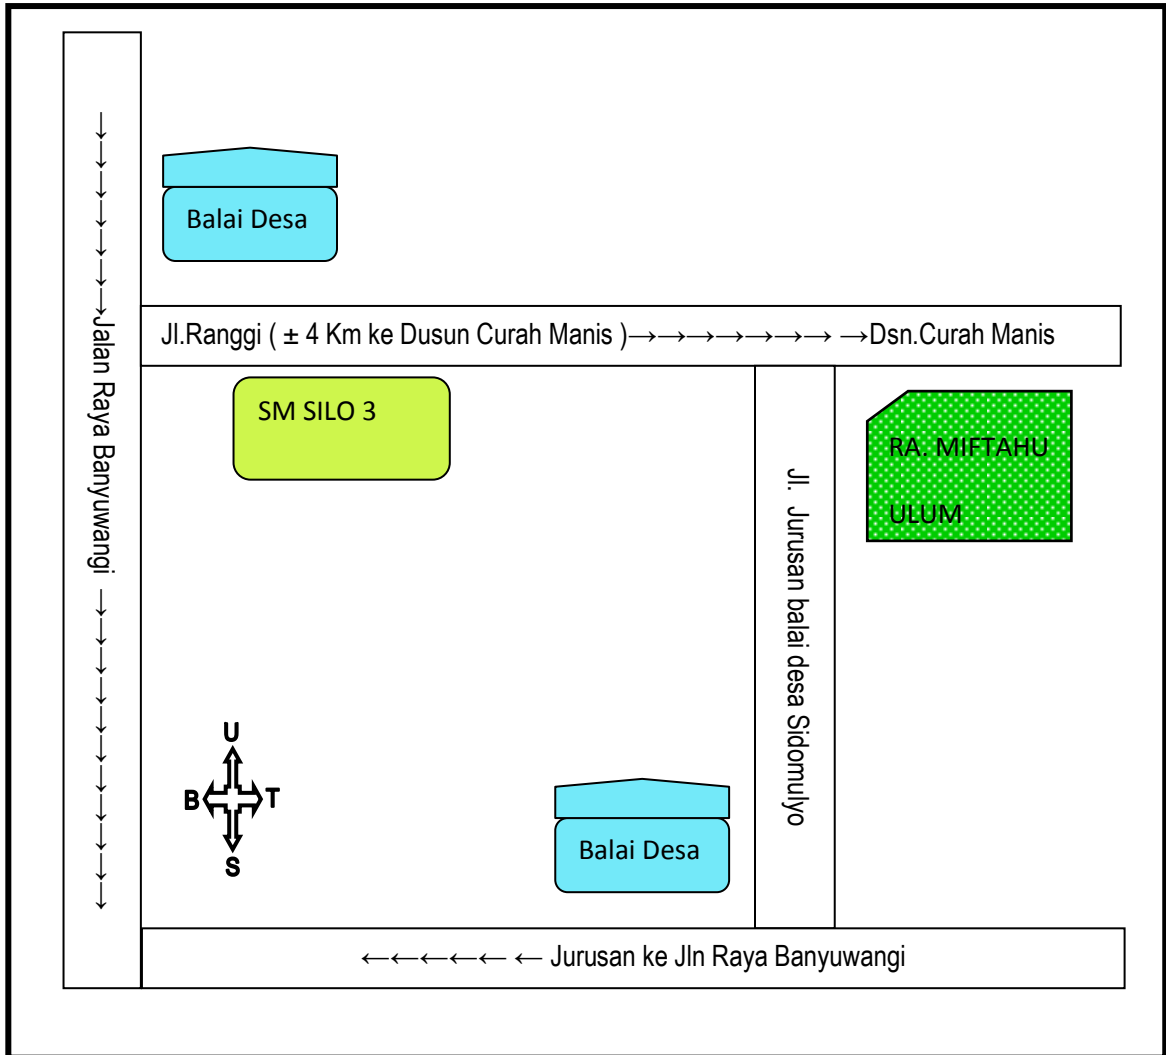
→→→→→→→→Jalan Raya Banyuwangi →→→→→→→→→→→→

Balai Desa

Jl.Ranggi ( ± 4 Km ke Dusun Curah Manis )→→→→→→→→ →Dsn.Curah Manis

SM SILO 3

Jl. Jurusan balai desa Sidomulyo

RA. MIFTAHU ULUM

U
B T
S

Balai Desa

←←←←←← ← Jurusan ke Jln Raya Banyuwangi